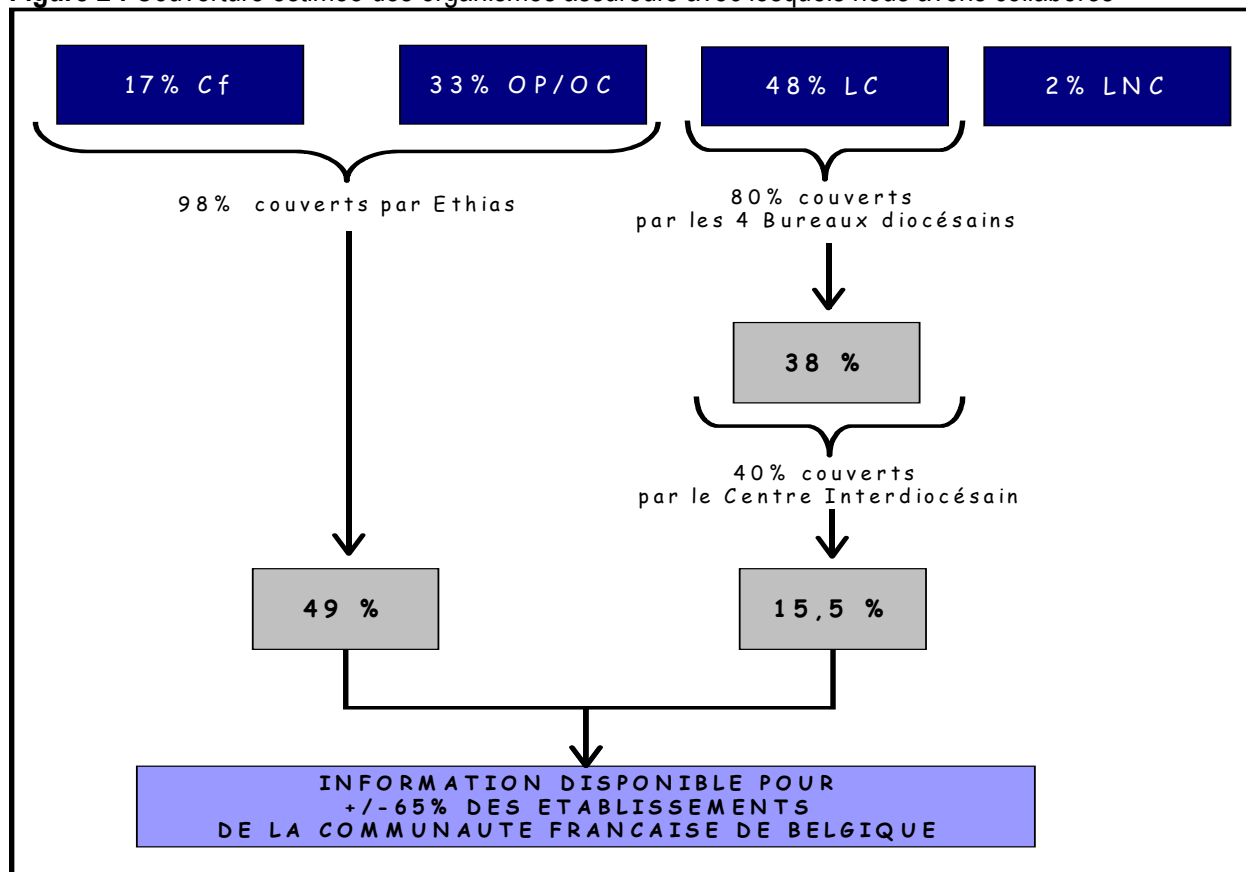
Figure 2 : Couverture estimée des organismes assureurs avec lesquels nous avons collaboré

17% Cf

33% OP/OC

48% LC

2% LNC

98% couverts par Ethias

80% couverts par les 4 Bureaux diocésains

38 %

40% couverts par le Centre Interdiocésain

49 %

15,5 %

INFORMATION DISPONIBLE POUR +/-65% DES ETABLISSEMENTS DE LA COMMUNAUTE FRANCAISE DE BELGIQUE